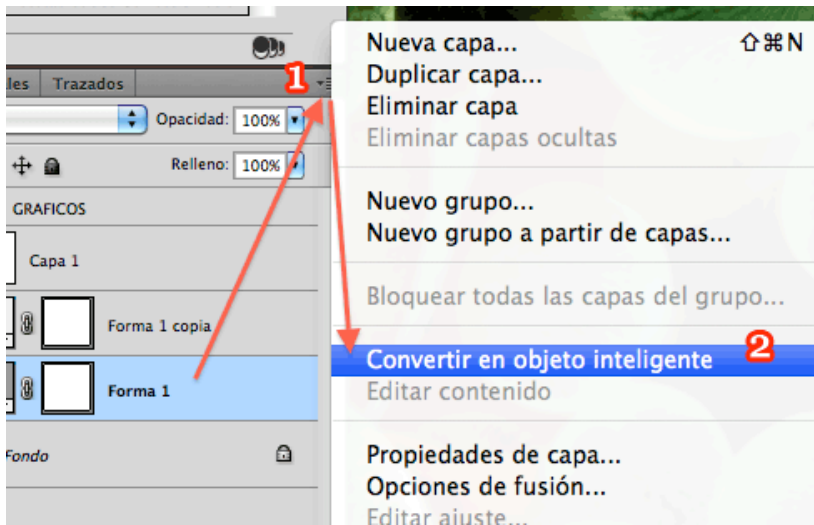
les Trazados

1

Opacidad: 100%

Relleno: 100%

GRAFICOS

Capa 1

Forma 1 copia

Forma 1

Fondo

Nueva capa... ⇧⌘N
Duplicar capa...
Eliminar capa
Eliminar capas ocultas

Nuevo grupo...
Nuevo grupo a partir de capas...

Bloquear todas las capas del grupo...

Convertir en objeto inteligente 2
Editar contenido

Propiedades de capa...
Opciones de fusión...
Editar ajuste...